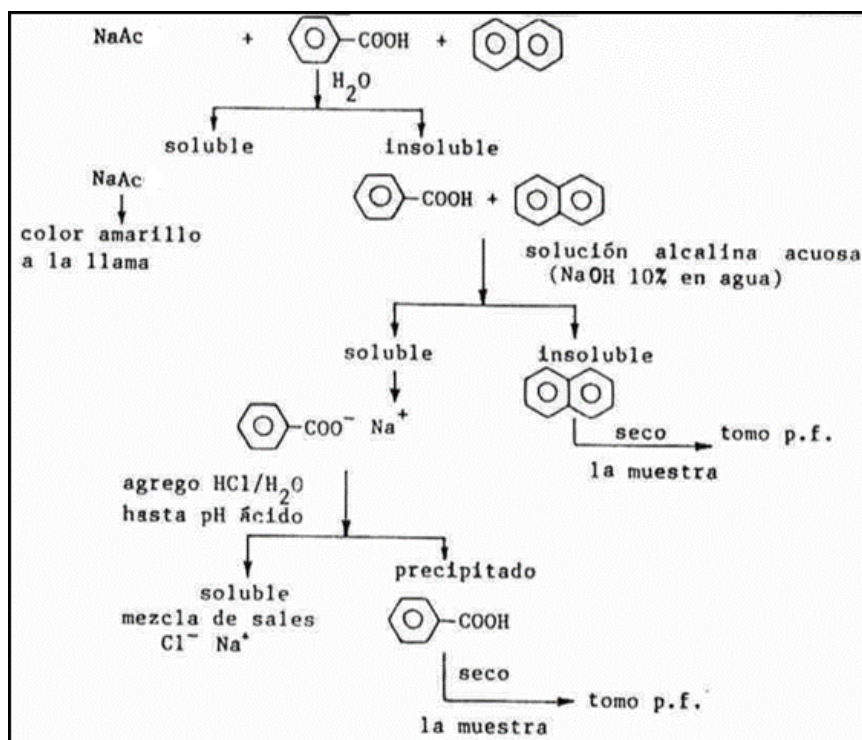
NaAc + COOH +

$H_2O$

soluble insoluble

NaAc

color amarillo a la llama

COOH +

solución alcalina acuosa (NaOH 10% en agua)

soluble insoluble

$COO^-$ $Na^+$

seco tomo p.f.

la muestra

agrego $HCl/H_2O$ hasta pH ácido

soluble mezcla de sales $Cl^-$ $Na^+$

precipitado

COOH

seco

tomo p.f.

la muestra